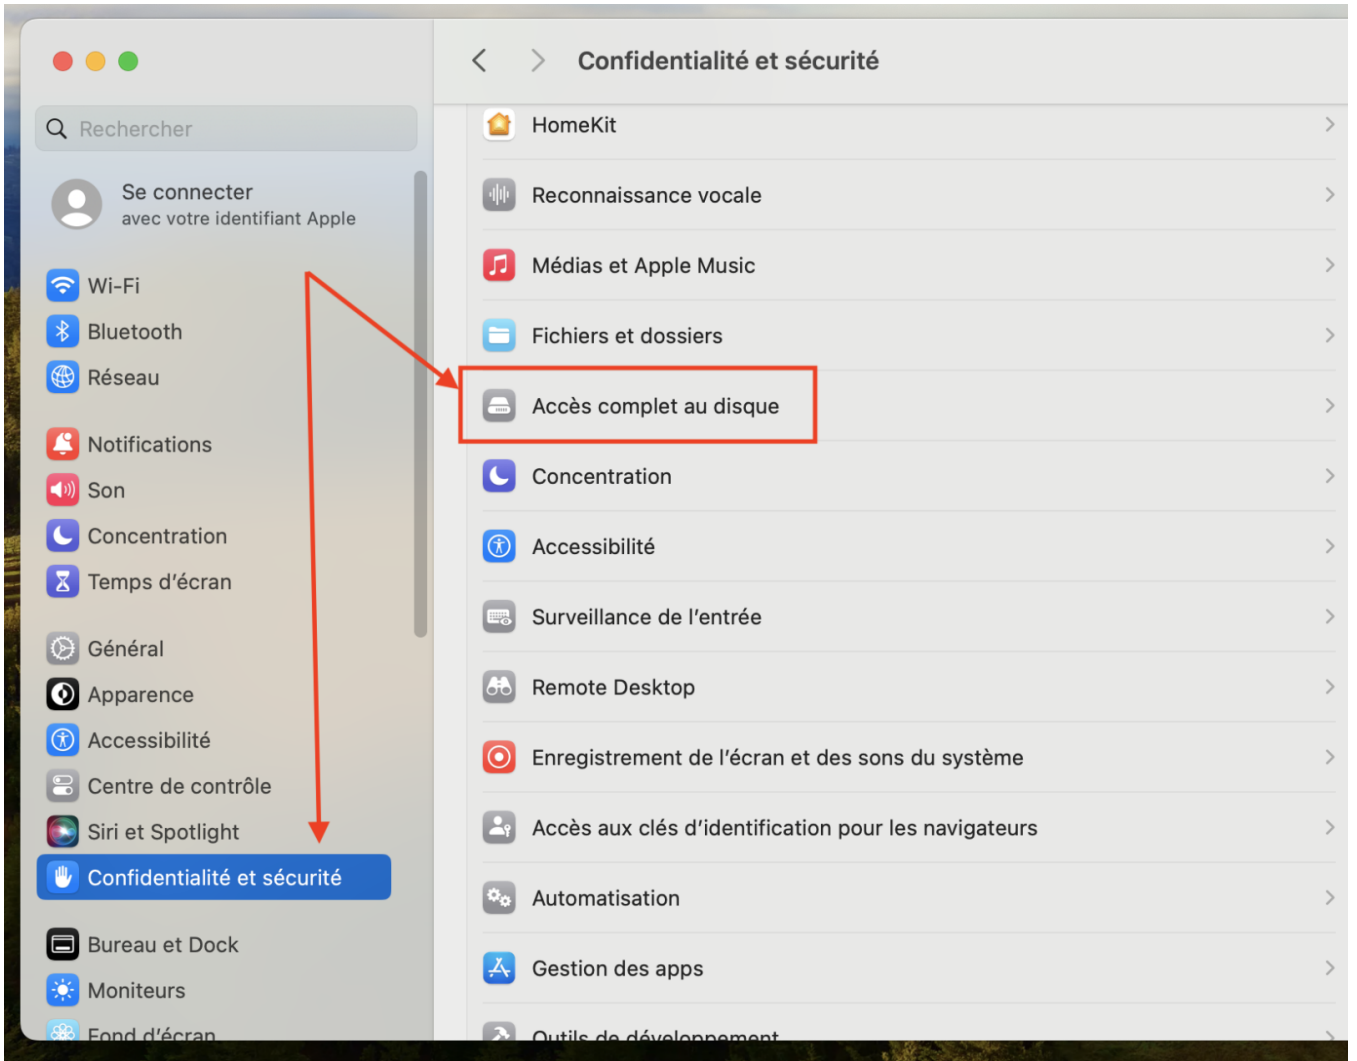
Rechercher

Se connecter
avec votre identifiant Apple

Wi-Fi
Bluetooth
Réseau

Notifications
Son
Concentration
Temps d'écran

Général
Apparence
Accessibilité
Centre de contrôle
Siri et Spotlight
Confidentialité et sécurité

Bureau et Dock
Moniteurs
Fond d'écran

Confidentialité et sécurité

HomeKit
Reconnaissance vocale
Médias et Apple Music
Fichiers et dossiers
Accès complet au disque
Concentration
Accessibilité
Surveillance de l'entrée
Remote Desktop
Enregistrement de l'écran et des sons du système
Accès aux clés d'identification pour les navigateurs
Automatisation
Gestion des apps
Outils de développement